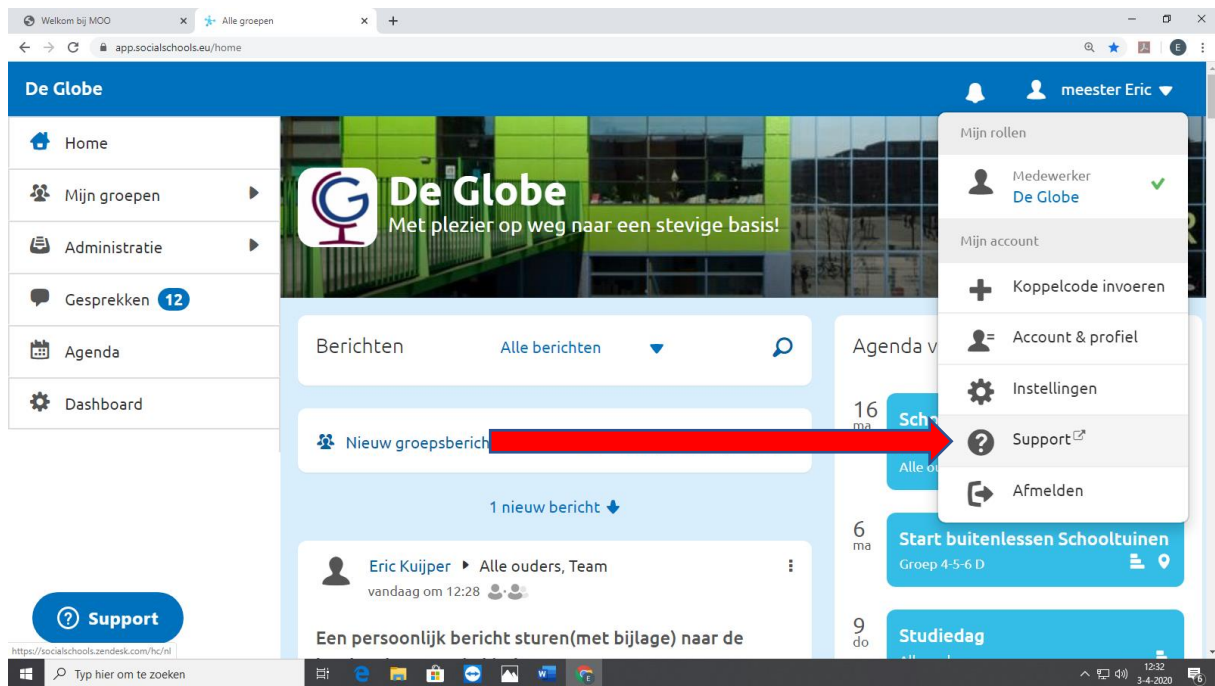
Welkom bij MOO
Alle groepen
app.socialschools.eu/home

De Globe
meester Eric

Home
Mijn groepen
Administratie
Gesprekken 12
Agenda
Dashboard

De Globe
Met plezier op weg naar een stevige basis!

Mijn rollen
Medewerker
De Globe
Mijn account
Koppelcode invoeren
Account & profiel
Instellingen
Support
Afmelden

Berichten
Alle berichten

Nieuw groepsberich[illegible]

1 nieuw bericht

Eric Kuijper ▸ Alle ouders, Team
vandaag om 12:28

Een persoonlijk bericht sturen(met bijlage) naar de

Agenda v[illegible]
16 ma
Sch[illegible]
Alle o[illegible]
6 ma
Start buitenlessen Schooltuinen
Groep 4-5-6 D
9 do
Studiedag

Support
https://socialschools.zendesk.com/hc/nl
Typ hier om te zoeken
12:32
3-4-2020